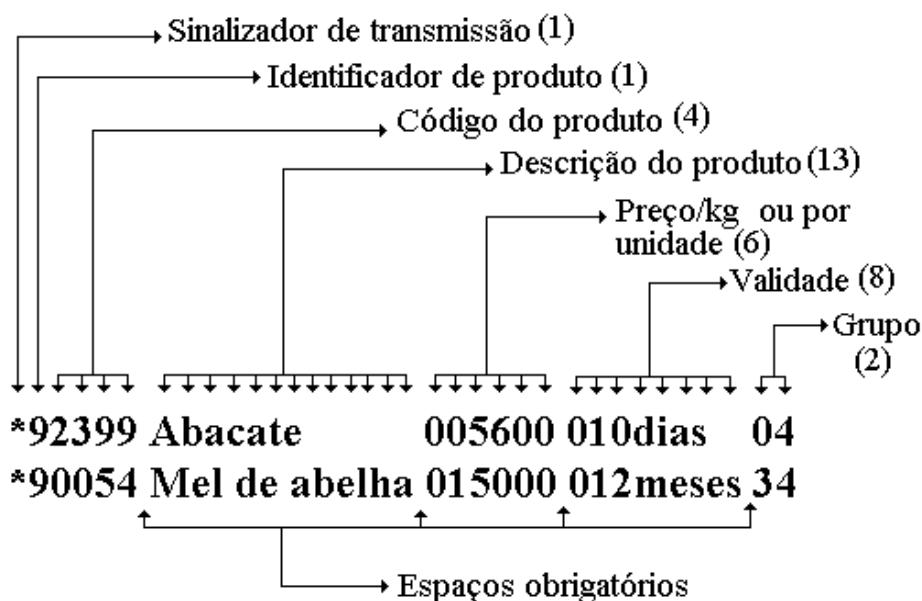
Sinalizador de transmissão (1)
Identificador de produto (1)
Código do produto (4)
Descrição do produto (13)
Preço/kg ou por unidade (6)
Validade (8)
Grupo (2)

*92399 Abacate 005600 010dias 04
*90054 Mel de abelha 015000 012meses 34

Espaços obrigatórios